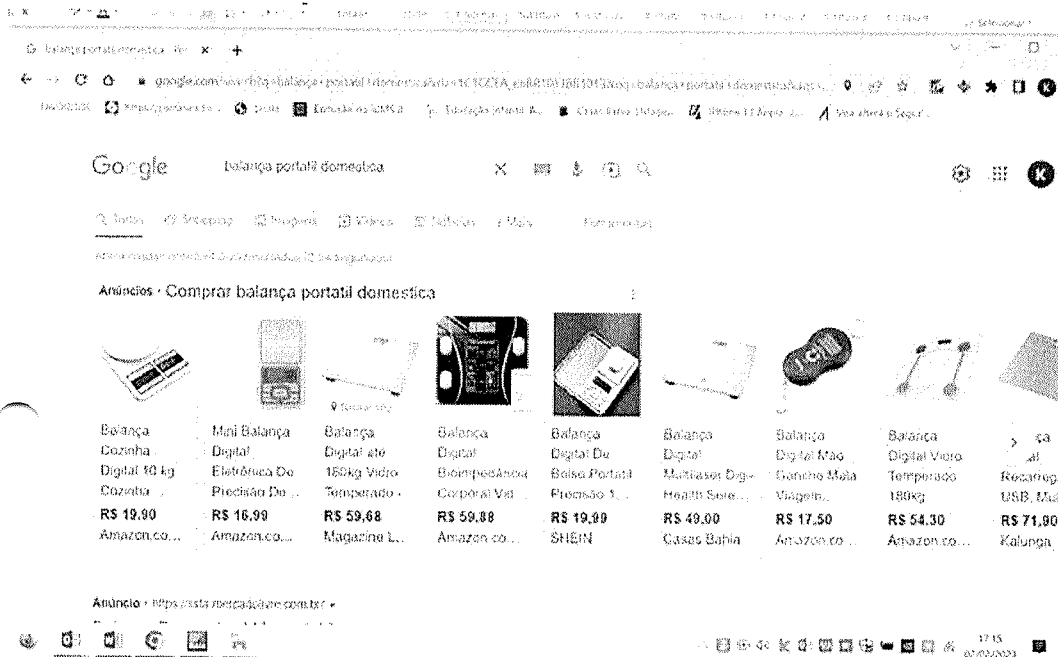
balança portatil domestica

Google balança portatil domestica

Todas Shopping Imagens Vídeos Notícias Mais Ferramentas

Anúncios · Comprar balança portatil domestica

Balança Cozinha Digital 10 kg Cozinha ...
R$ 19,90
Amazon.co...

Mini Balança Digital Eletrônica De Precisão De ...
R$ 16,99
Amazon.co...

Balança Digital até 180kg Vidro Temperado ...
R$ 59,68
Magazine L...

Balança Digital Bioimpedância Corporal Vid...
R$ 59,88
Amazon.co...

Balança Digital De Bolso Portatil Precisão 1...
R$ 19,99
SHEIN

Balança Digital Multilaser Digi Health Sere...
R$ 49,00
Casas Bahia

Balança Digital Mão Gancho Mala Viagem...
R$ 17,50
Amazon.co...

Balança Digital Vidro Temperado 180kg
R$ 54,30
Amazon.co...

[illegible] Recarreg USB, Ma...
R$ 71,90
Kalunga

Anúncio · https://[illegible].mercadolivre.com.br/

17:15